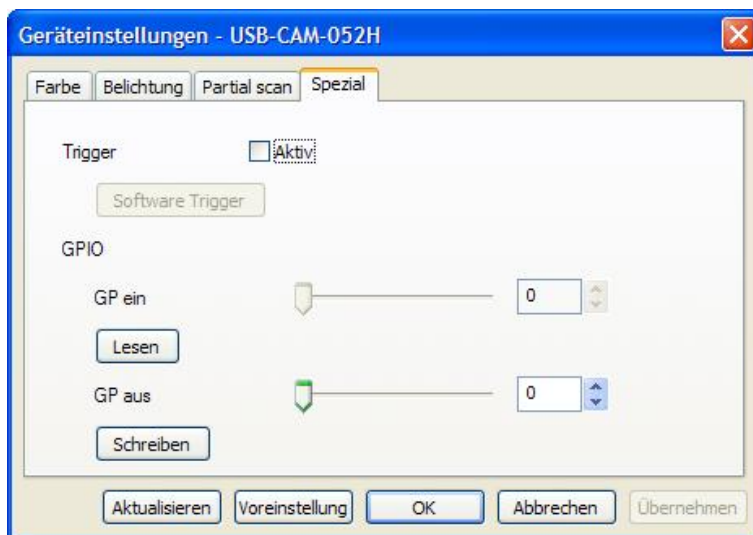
Geräteinstellungen - USB-CAM-052H

Farbe | Belichtung | Partial scan | Spezial

Trigger
Aktiv

Software Trigger

GPIO

GP ein
0

Lesen

GP aus
0

Schreiben

Aktualisieren | Voreinstellung | OK | Abbrechen | Übernehmen